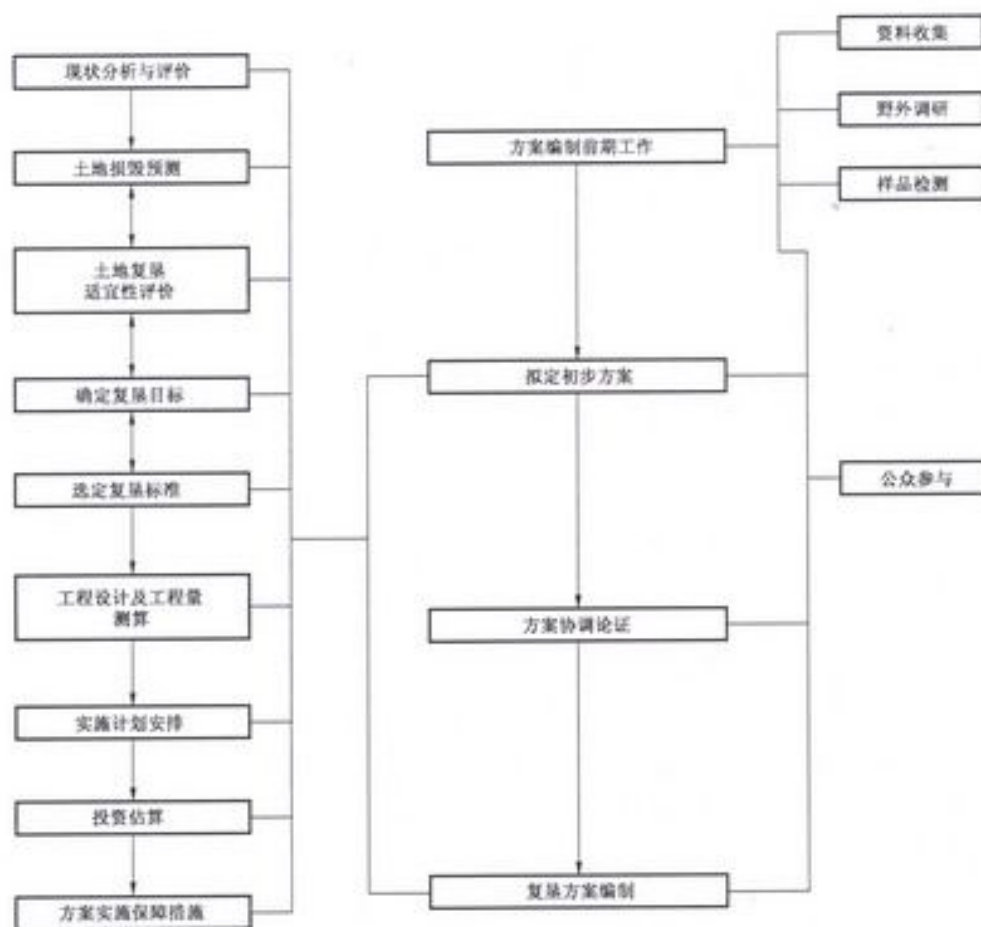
现状分析与评价

土地损毁预测

土地复垦
适宜性评价

确定复垦目标

选定复垦标准

工程设计及工程量
测算

实施计划安排

投资估算

方案实施保障措施

方案编制前期工作

拟定初步方案

方案协调论证

复垦方案编制

资料收集

野外调研

样品检测

公众参与